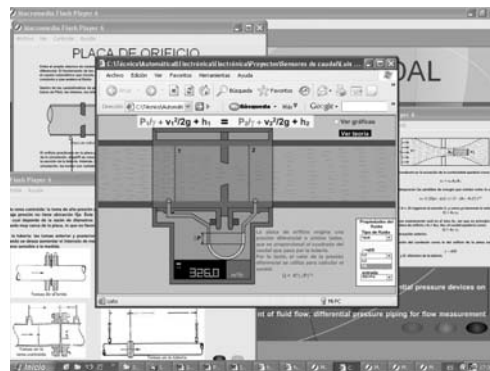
Macromedia Flash Player 6

Macromedia Flash Player 6

Archivo Ver Control Ayuda

PLACA DE ORIFICIO

C:\Tecnica\Automatica\Electricidad\Electronica\Proyectos\Siemens\medidores de caudal\Ad...

Archivo Edición Ver Favoritos Herramientas Ayuda

Atrás

Búsqueda Favoritos

Dirección C:\Tecnica\Automatic

Búsqueda

Google

$P_1/\gamma + v_1^2/2g + h_1 = P_2/\gamma + v_2^2/2g + h_2$

Ver gráficas

Ver teoría

1

2

326.0

Propiedades del fluido

Tipo de fluido

Líquido

Activada

Listo

Mi PC

DAL

flash Player 6

Ayuda

Tomas de brida

Tomas en la vena contraída

pressure devices on

nt of fluid flow; differential pressure piping for flow measurement

Inicio